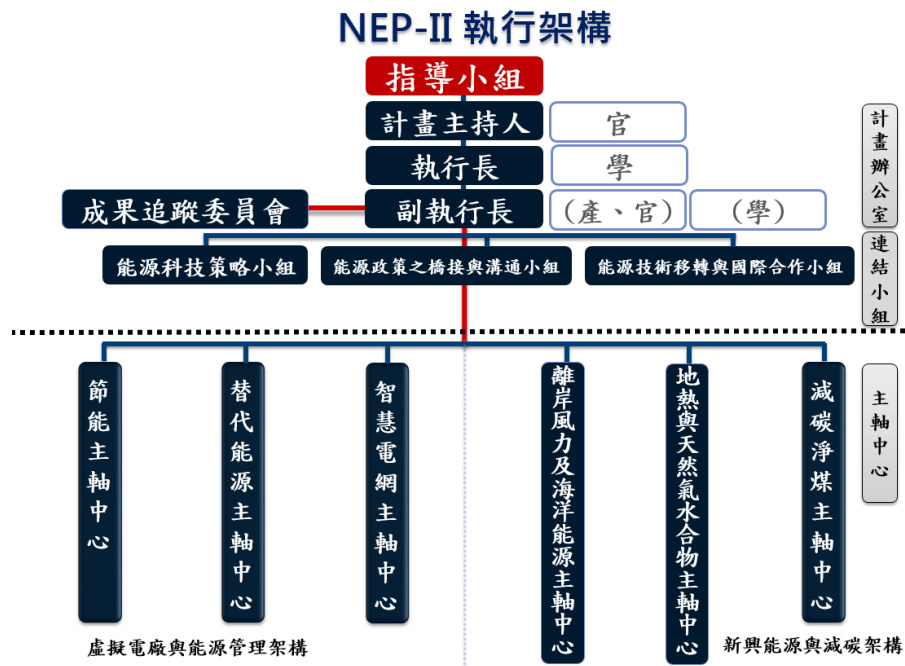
NEP-II 執行架構

指導小組

計畫主持人　官

執行長　學

成果追蹤委員會　副執行長　（產、官）（學）

計畫辦公室

能源科技策略小組　能源政策之橋接與溝通小組　能源技術移轉與國際合作小組

連結小組

節能主軸中心

替代能源主軸中心

智慧電網主軸中心

離岸風力及海洋能源主軸中心

地熱與天然氣水合物主軸中心

減碳淨煤主軸中心

主軸中心

虛擬電廠與能源管理架構

新興能源與減碳架構